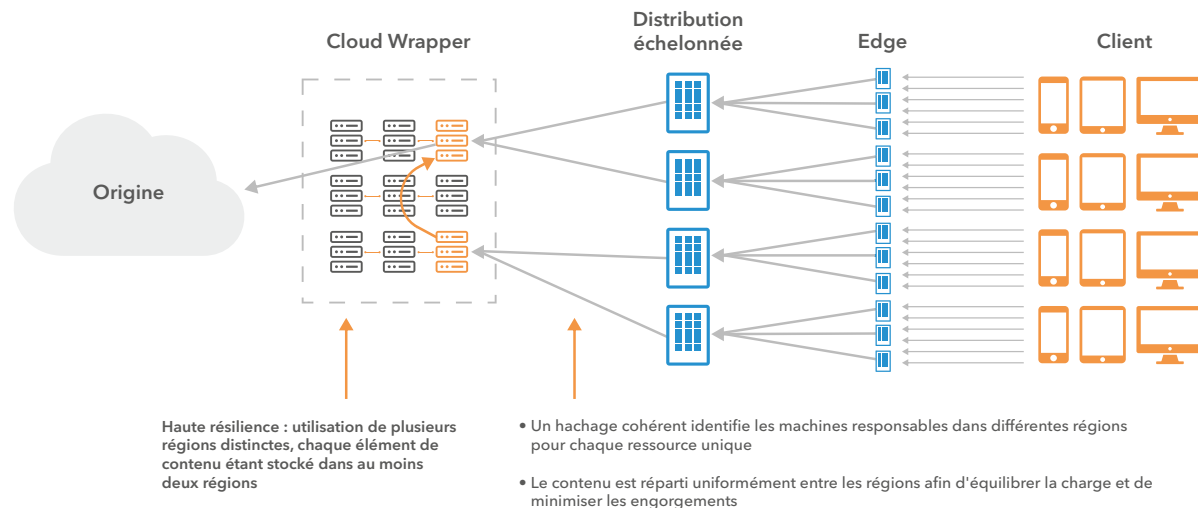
Cloud Wrapper

Distribution échelonnée

Edge

Client

Origine

Haute résilience : utilisation de plusieurs régions distinctes, chaque élément de contenu étant stocké dans au moins deux régions

• Un hachage cohérent identifie les machines responsables dans différentes régions pour chaque ressource unique

• Le contenu est réparti uniformément entre les régions afin d'équilibrer la charge et de minimiser les engorgements